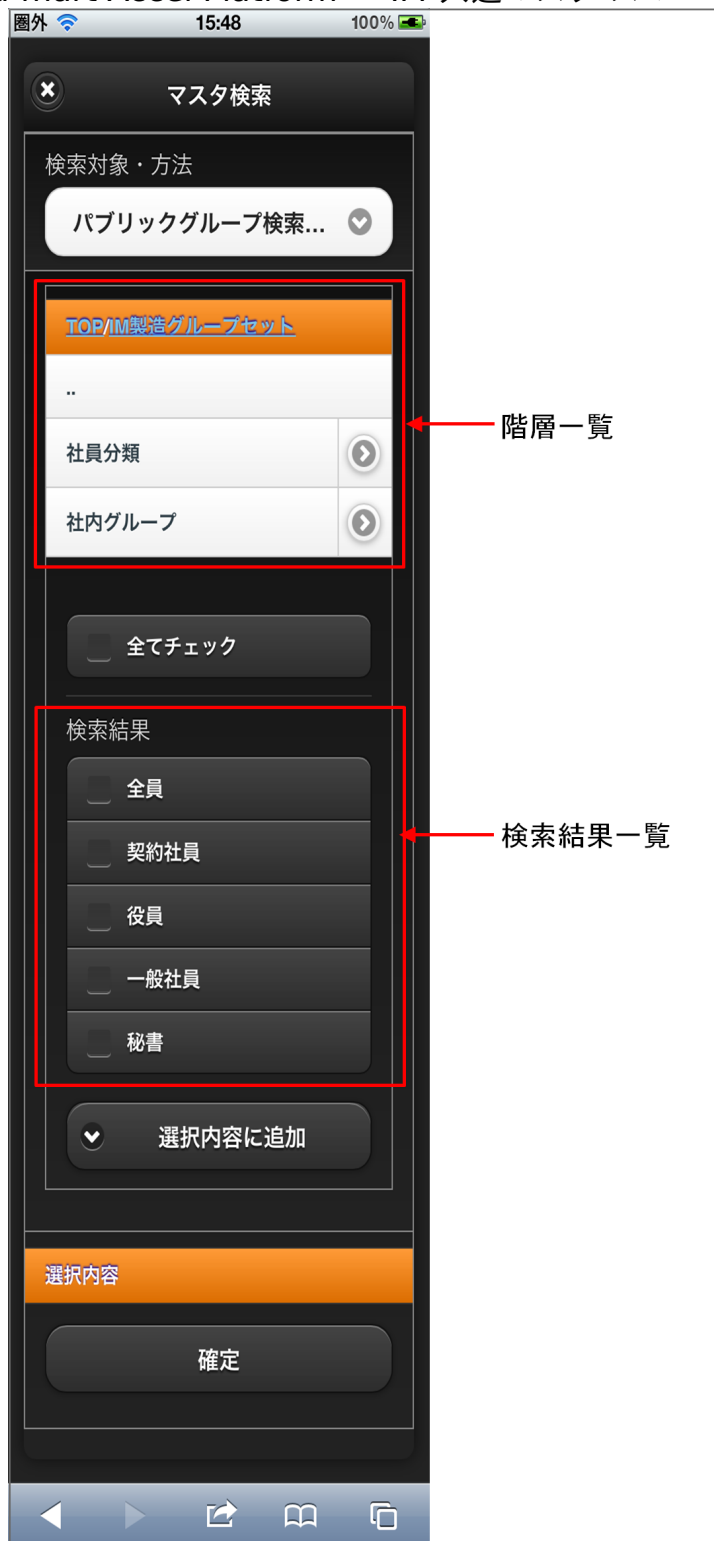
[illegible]

圏外 15:48 100%

マスタ検索

検索対象・方法

パブリックグループ検索...

TOP/IM製造グループセット

..

社員分類

社内グループ

階層一覧

全てチェック

検索結果

全員

契約社員

役員

一般社員

秘書

検索結果一覧

選択内容に追加

選択内容

確定